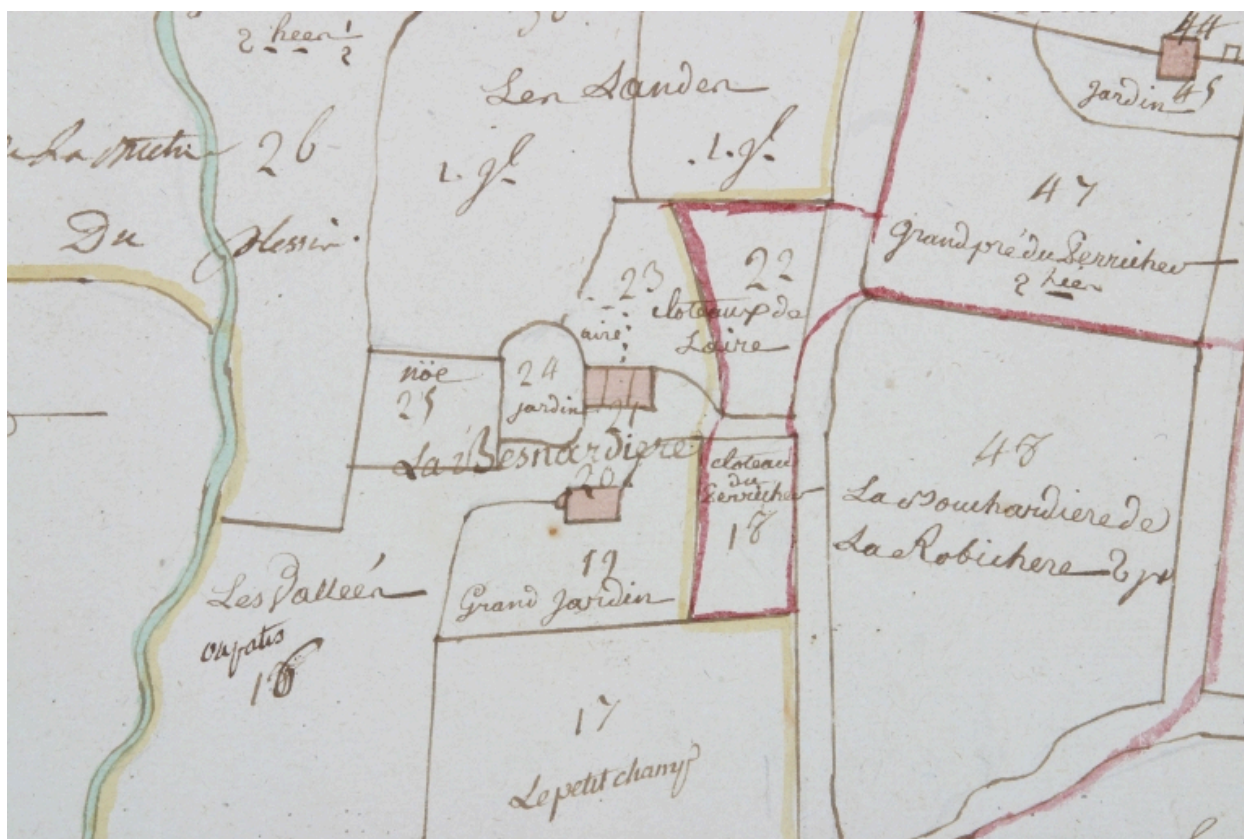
2 heen $\frac{1}{2}$

30

44

Len Landen

jardin 45

de la Metai 26

1. j.

1. j.

47

Du Plessis

Grand pré du Serrichev 2 heen

23

22

aire

closeaux de Loire

noe 25

24 jardin

21

La Besnardiere

20

closeau du Serrichev

48

18

La Bouchardiere de La Robichere 2 j.

19 Grand Jardin

Les Vallees

en patis 16

17

Le petit champ